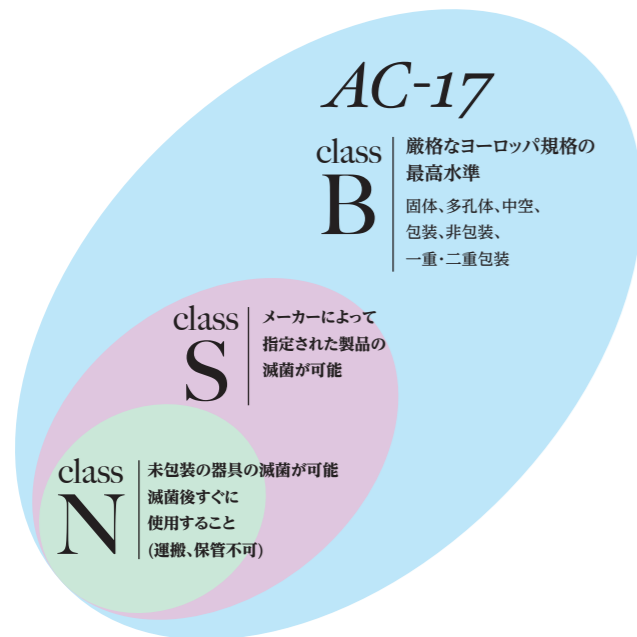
AC-17

class B

厳格なヨーロッパ規格の最高水準

固体、多孔体、中空、包装、非包装、一重・二重包装

class S

メーカーによって指定された製品の滅菌が可能

class N

未包装の器具の滅菌が可能
滅菌後すぐに使用すること
(運搬、保管不可)